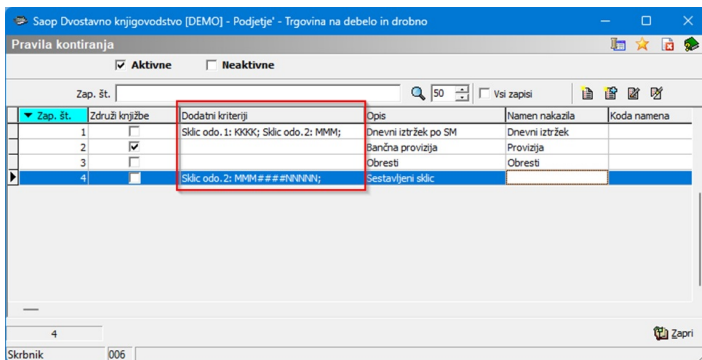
Saop Dvostavno knjigovodstvo [DEMO] - Podjetje' - Trgovina na debelo in drobno

Pravila kontiranja

Aktivne   Neaktivne

Zap. št.   50   Vsi zapisi

| Zap. št. | Združi knjižbe | Dodatni kriteriji | Opis | Namen nakazila | Koda namena |
|---|---|---|---|---|---|
| 1 | | Sklic odo.1: KKKK; Sklic odo.2: MMM; | Dnevni iztržek po SM | Dnevni iztržek | |
| 2 | ✓ | | Bančna provizija | Provizija | |
| 3 | | | Obresti | Obresti | |
| 4 | | Sklic odo.2: MMM####NNNNN; | Sestavljeni sklic | | |

4

Zapri

Skrbnik   006